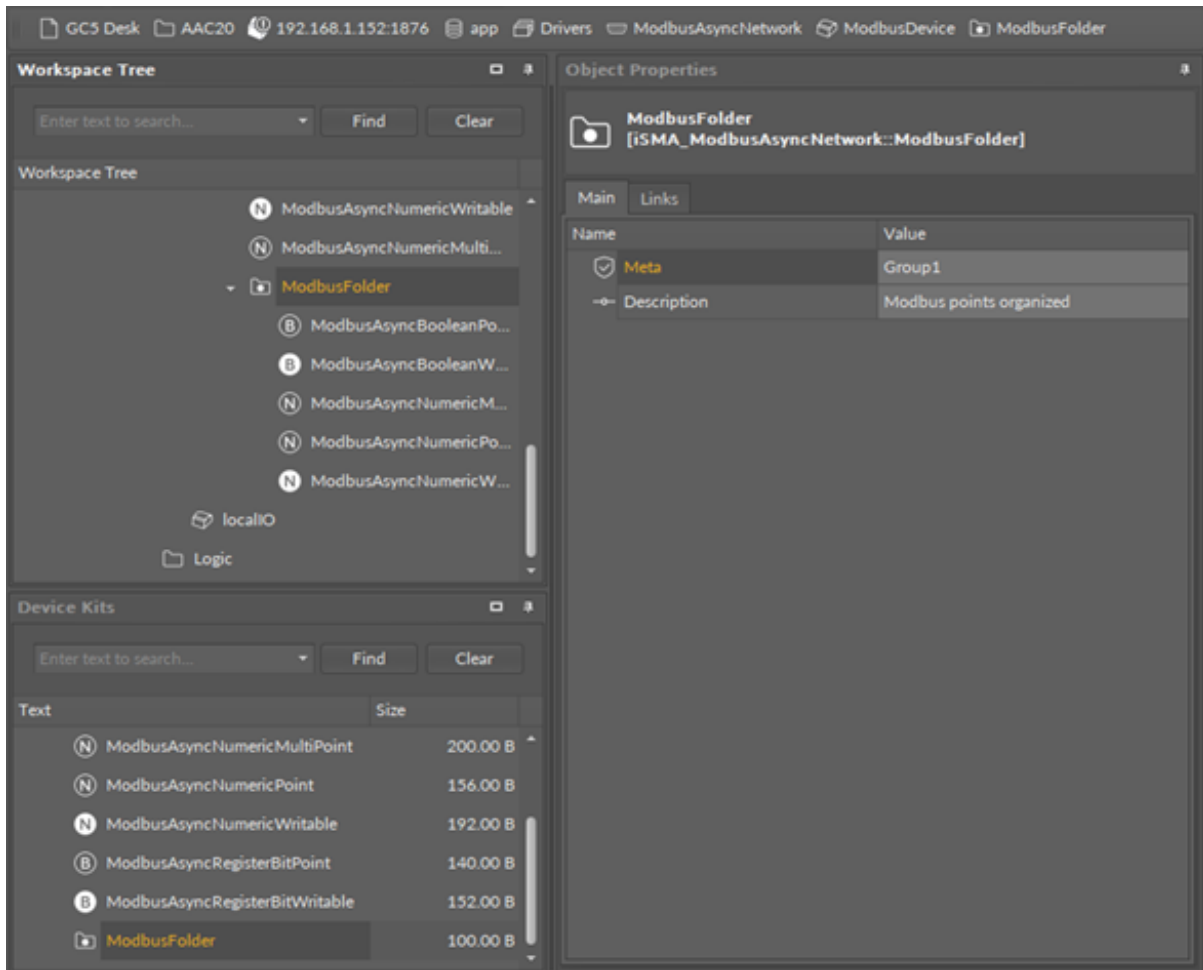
GC5 Desk AAC20 192.168.1.152:1876 app Drivers ModbusAsyncNetwork ModbusDevice ModbusFolder

Workspace Tree

Enter text to search... Find Clear

Workspace Tree

ModbusAsyncNumericWritable
ModbusAsyncNumericMulti...
ModbusFolder
ModbusAsyncBooleanPo...
ModbusAsyncBooleanW...
ModbusAsyncNumericM...
ModbusAsyncNumericPo...
ModbusAsyncNumericW...
localIO
Logic

Device Kits

Enter text to search... Find Clear

| Text | Size |
|---|---|
| ModbusAsyncNumericMultiPoint | 200.00 B |
| ModbusAsyncNumericPoint | 156.00 B |
| ModbusAsyncNumericWritable | 192.00 B |
| ModbusAsyncRegisterBitPoint | 140.00 B |
| ModbusAsyncRegisterBitWritable | 152.00 B |
| ModbusFolder | 100.00 B |

Object Properties

ModbusFolder
[iSMA_ModbusAsyncNetwork::ModbusFolder]

Main Links

| Name | Value |
|---|---|
| Meta | Group1 |
| Description | Modbus points organized |